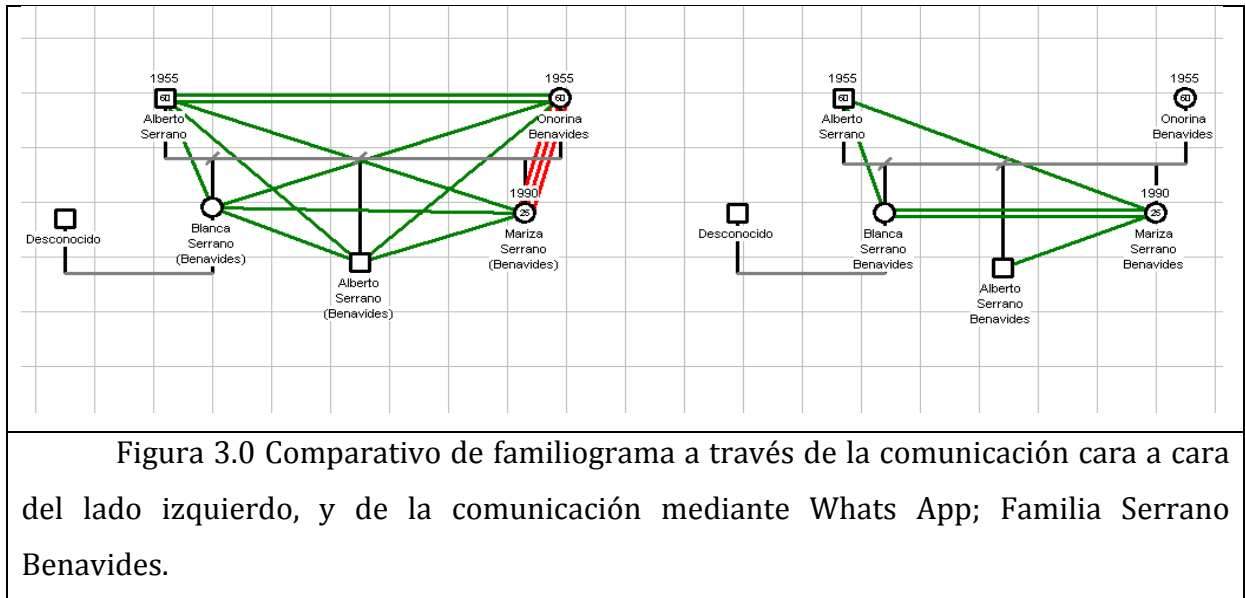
1955
60
Alberto Serrano

1955
60
Onorina Benavides

1990
25
Mariza Serrano (Benavides)

Desconocido

Blanca Serrano (Benavides)

Alberto Serrano (Benavides)

1955
60
Alberto Serrano

1955
60
Onorina Benavides

1990
25
Mariza Serrano Benavides

Desconocido

Blanca Serrano Benavides

Alberto Serrano Benavides

Figura 3.0 Comparativo de familiograma a través de la comunicación cara a cara del lado izquierdo, y de la comunicación mediante Whats App; Familia Serrano Benavides.